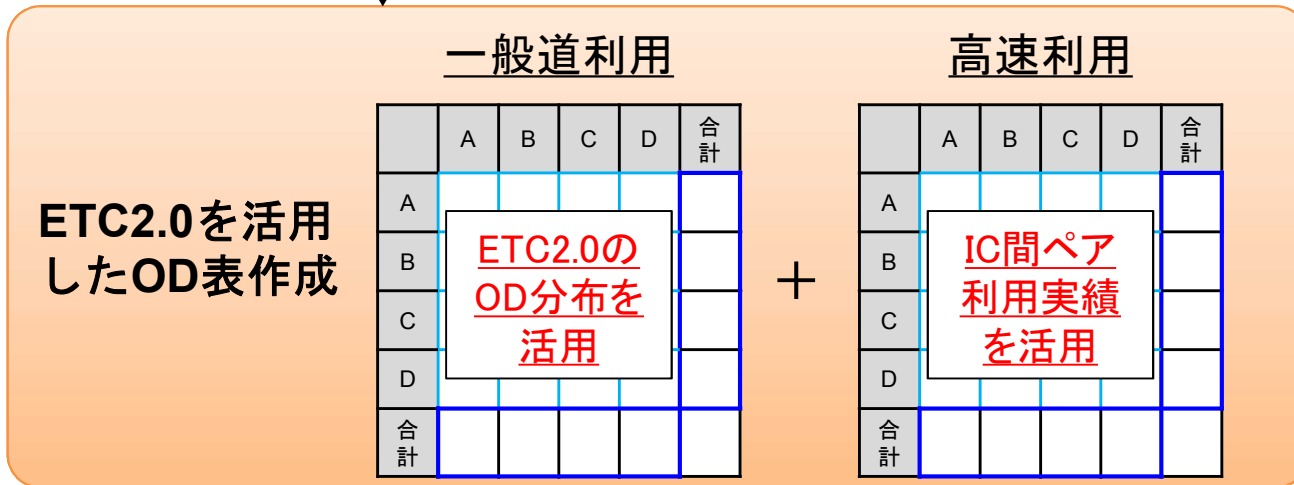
ETC2.0を活用したOD表作成

一般道利用

| | A | B | C | D | 合計 |
|---|---|---|---|---|---|
| A | | | | | |
| B | | | | | |
| C | | | | | |
| D | | | | | |
| 合計 | | | | | |

ETC2.0のOD分布を活用

＋

高速利用

| | A | B | C | D | 合計 |
|---|---|---|---|---|---|
| A | | | | | |
| B | | | | | |
| C | | | | | |
| D | | | | | |
| 合計 | | | | | |

IC間ペア利用実績を活用